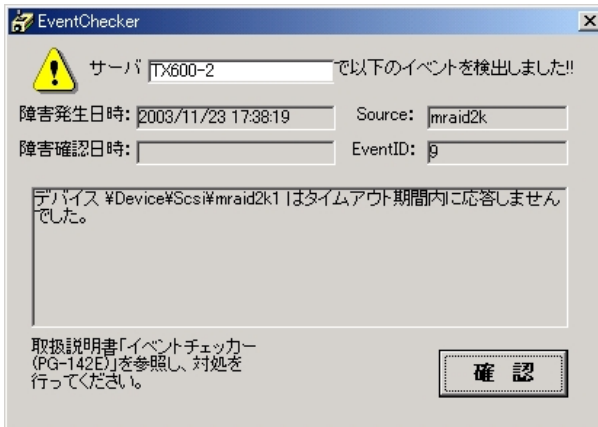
EventChecker

サーバ TX600-2 で以下のイベントを検出しました!!

障害発生日時: 2003/11/23 17:38:19

Source: mraid2k

障害確認日時:

EventID: 9

デバイス ¥Device¥Scsi¥mraid2k1 はタイムアウト期間内に応答しませんでした。

取扱説明書「イベントチェッカー(PG-142E)」を参照し、対処を行ってください。

確 認